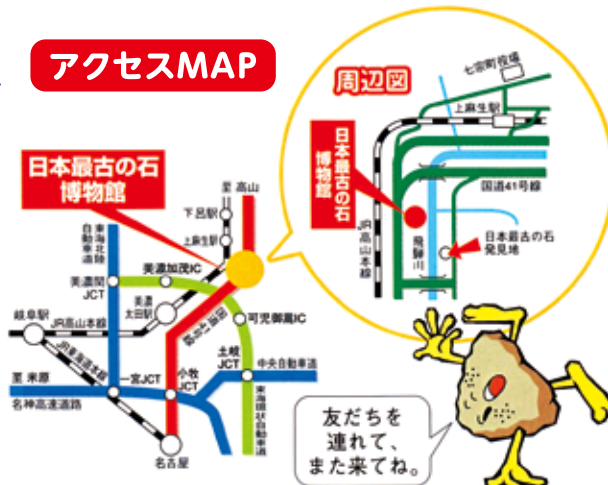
アクセスMAP

日本最古の石博物館

至 高山
下呂駅
上麻生駅
東海北陸自動車道
美濃加茂IC
美濃関JCT
美濃太田駅
可児御嵩IC
岐阜駅
JR高山本線
東海環状自動車道
至 米原
名神高速道路
一宮JCT
小牧JCT
土岐JCT
中央自動車道
東海環状自動車道
名古屋

周辺図
七宗町役場
上麻生駅
日本最古の石博物館
国道41号線
JR高山本線
飛騨川
日本最古の石発見地

友だちを連れて、また来てね。